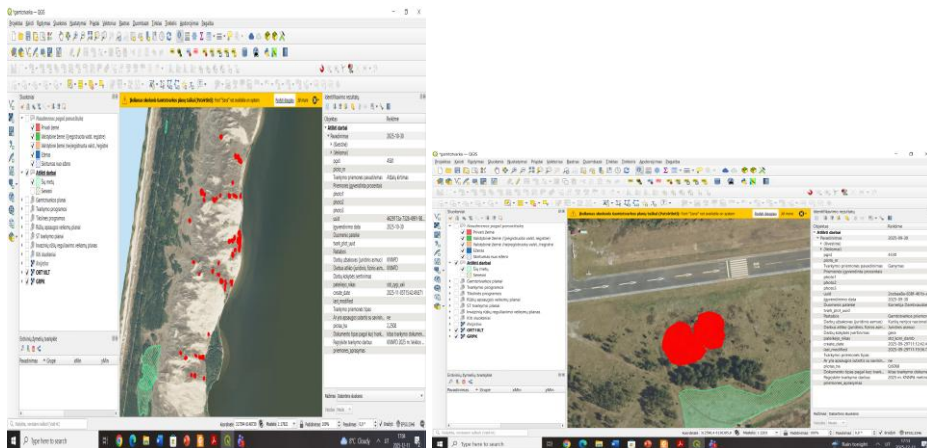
Sluoksniai
Paviršinės vandens telkinių
Privati žemė
Valstybinė žemė (įregistruota valst. registre)
Valstybinė žemė (neįregistruota valst. registre)
Užimta
Sklypai
Atlikti darbai
Taškai
Sklypai
Gamtotvarkos planai
Tvarkymo programos
Teritorijos programos
Miškų apsaugos veiksmų planai
Tvarkymo planai
GRPK

Identifikavimo rezultatai
Objektas
Reikšmė
Atlikti darbai
2023-09-28
Ištraukti
Veiksmai
4580
Gamtotvarkos planas
Tvarkymo priemonės aprašymas
2023-09-28
Koordinatė
Mastelis
Padidinimas
Pasukimas
Atvaizduoti
EPSG:3346

Type here to search